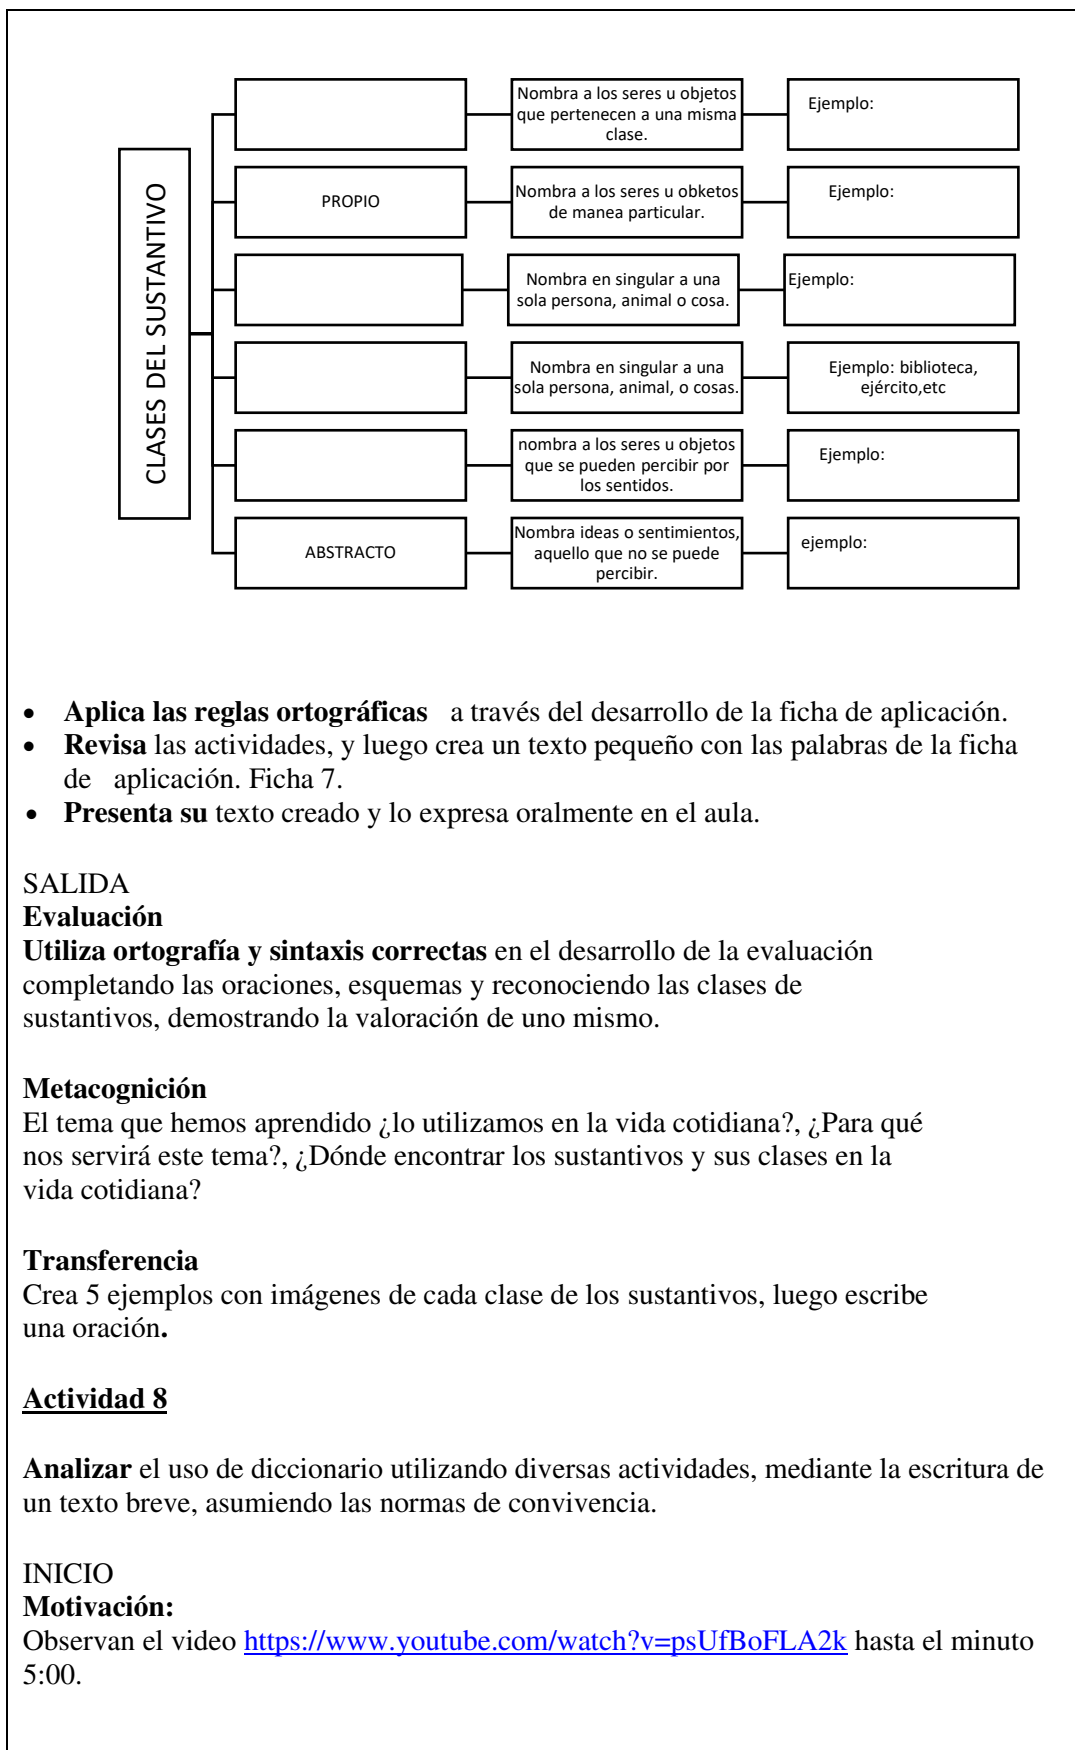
CLASES DEL SUSTANTIVO

| | | |
|---|---|---|
| | Nombra a los seres u objetos que pertenecen a una misma clase. | Ejemplo: |
| PROPIO | Nombra a los seres u obketos de manea particular. | Ejemplo: |
| | Nombra en singular a una sola persona, animal o cosa. | Ejemplo: |
| | Nombra en singular a una sola persona, animal, o cosas. | Ejemplo: biblioteca, ejército,etc |
| | nombra a los seres u objetos que se pueden percibir por los sentidos. | Ejemplo: |
| ABSTRACTO | Nombra ideas o sentimientos, aquello que no se puede percibir. | ejemplo: |

- **Aplica las reglas ortográficas** a través del desarrollo de la ficha de aplicación.
- **Revisa** las actividades, y luego crea un texto pequeño con las palabras de la ficha de aplicación. Ficha 7.
- **Presenta su** texto creado y lo expresa oralmente en el aula.

SALIDA
**Evaluación**
**Utiliza ortografía y sintaxis correctas** en el desarrollo de la evaluación completando las oraciones, esquemas y reconociendo las clases de sustantivos, demostrando la valoración de uno mismo.

**Metacognición**
El tema que hemos aprendido ¿lo utilizamos en la vida cotidiana?, ¿Para qué nos servirá este tema?, ¿Dónde encontrar los sustantivos y sus clases en la vida cotidiana?

**Transferencia**
Crea 5 ejemplos con imágenes de cada clase de los sustantivos, luego escribe una oración.

**Actividad 8**

**Analizar** el uso de diccionario utilizando diversas actividades, mediante la escritura de un texto breve, asumiendo las normas de convivencia.

INICIO
**Motivación:**
Observan el video https://www.youtube.com/watch?v=psUfBoFLA2k hasta el minuto 5:00.